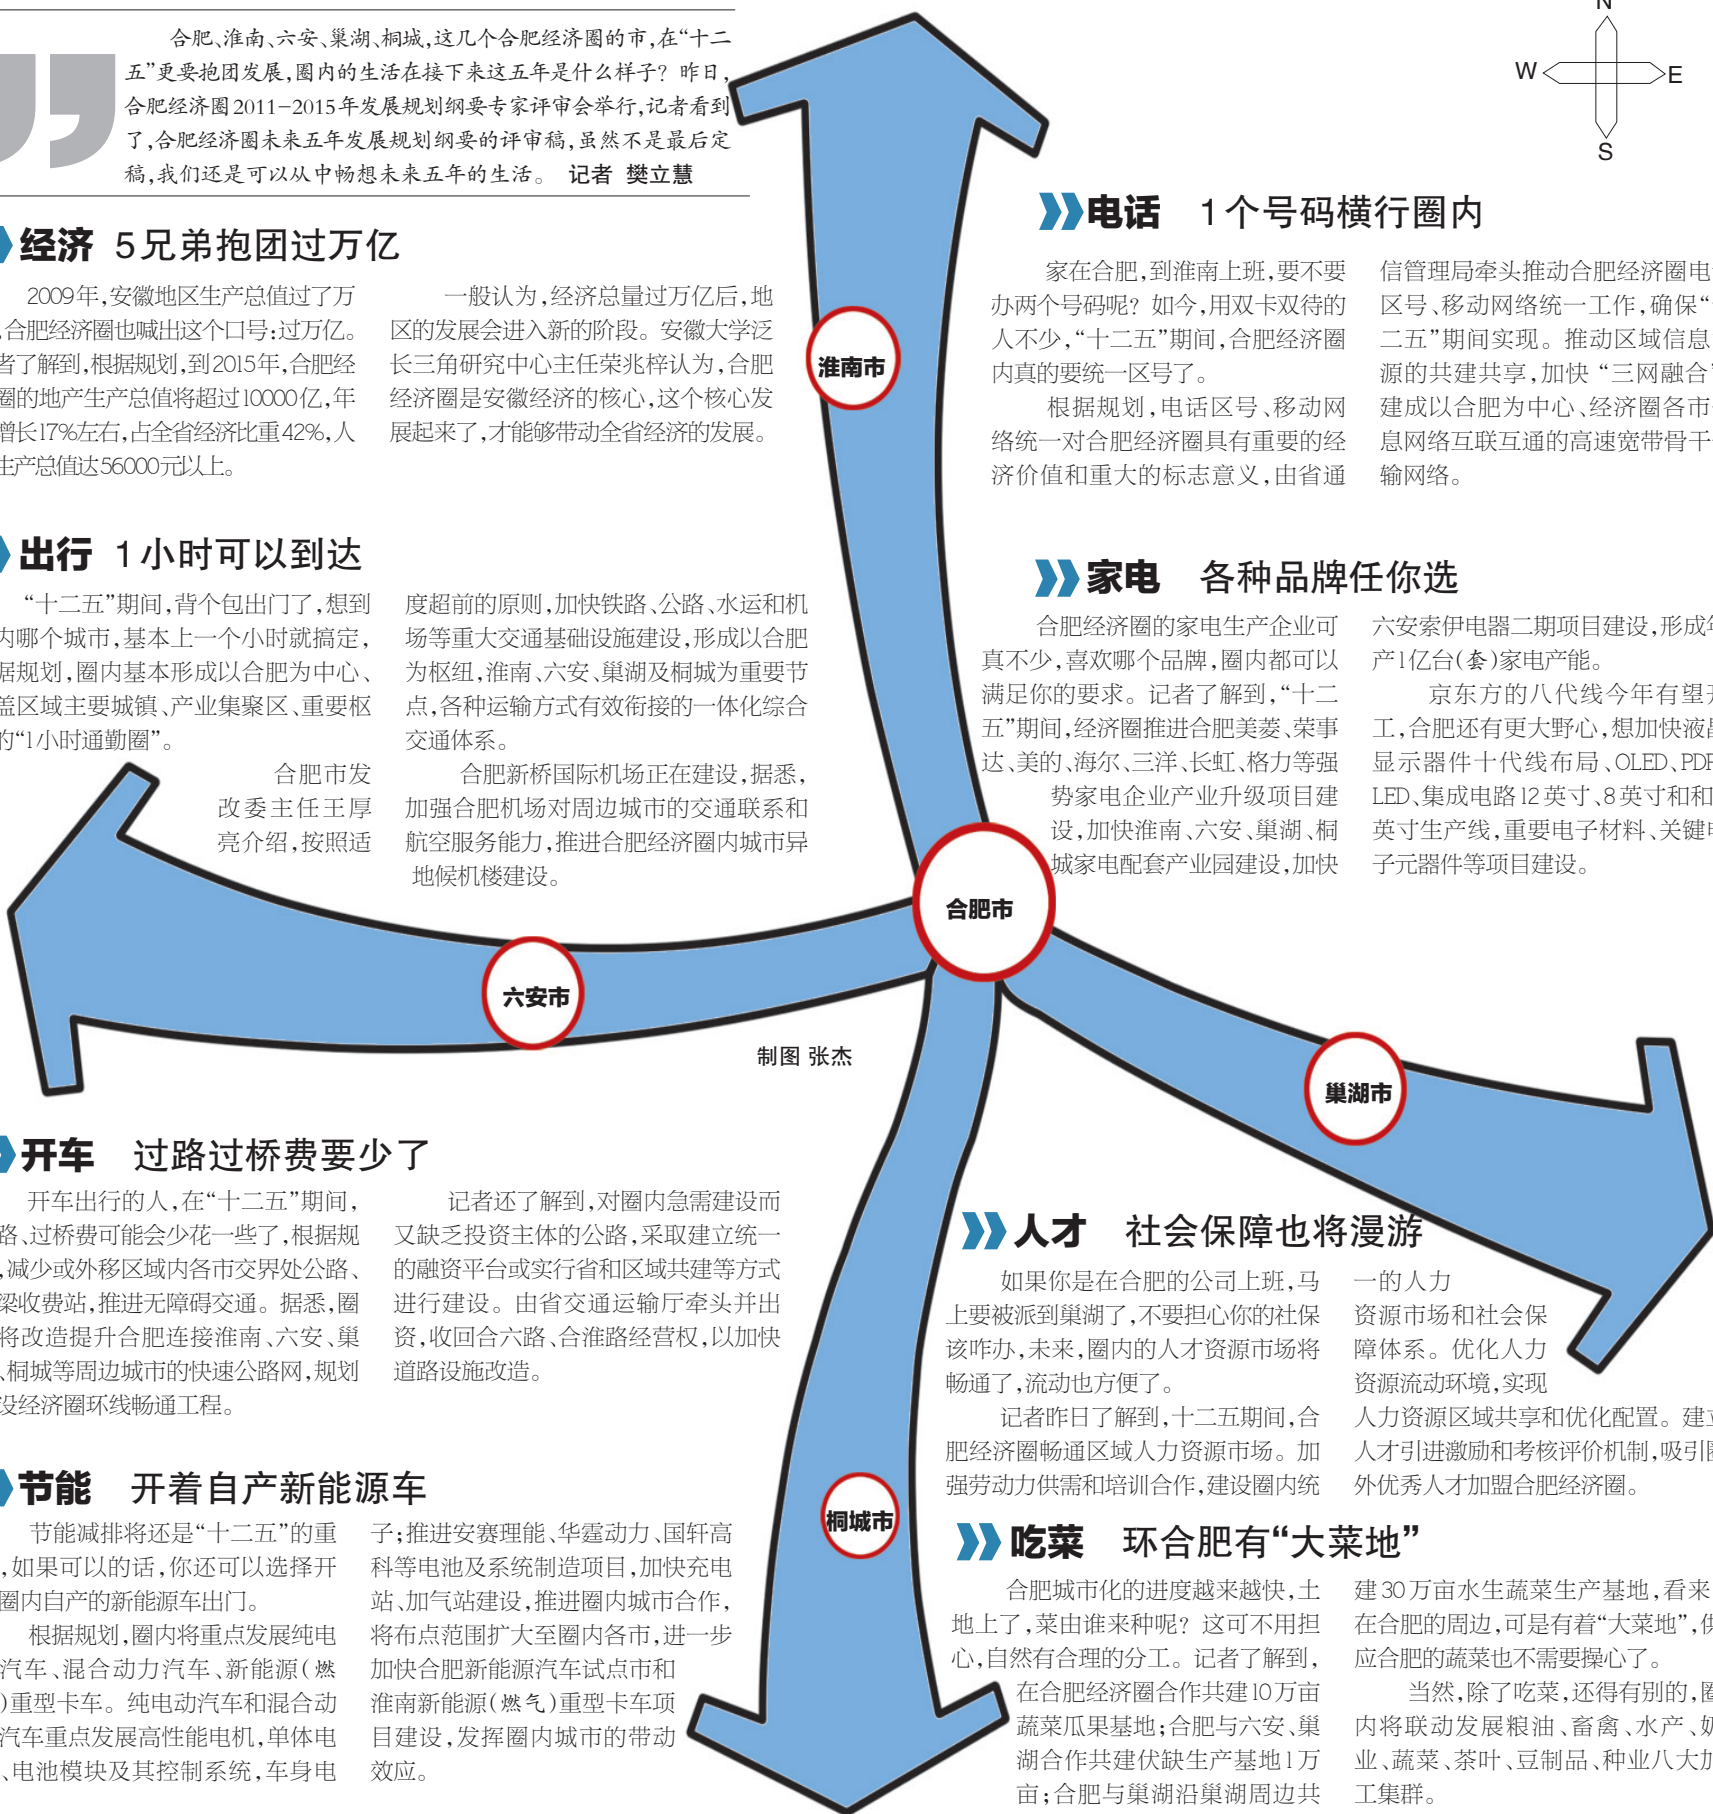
合肥、淮南、六安、巢湖、桐城，这几个合肥经济圈的市，在“十二五”更要抱团发展，圈内的生活在接下来这五年是什么样子？昨日，合肥经济圈2011-2015年发展规划纲要专家评审会举行，记者看到了，合肥经济圈未来五年发展规划纲要的评审稿，虽然不是最后定稿，我们还是可以从中畅想未来五年的生活。 记者 樊立慧

N
W E
S

经济 5兄弟抱团过万亿

2009年，安徽地区生产总值过了万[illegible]合肥经济圈也喊出这个口号：过万亿。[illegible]者了解，根据规划，到2015年，合肥经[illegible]圈的地产生产总值将超过10000亿，年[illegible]增长17%左右，占全省经济比重42%，人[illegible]生产总值达56000元以上。

一般认为，经济总量过万亿后，地区的发展会进入新的阶段。安徽大学泛长三角研究中心主任荣兆梓认为，合肥经济圈是安徽经济的核心，这个核心发展起来了，才能够带动全省经济的发展。

淮南市

电话 1个号码横行圈内

家在合肥，到淮南上班，要不要办两个号码呢？如今，用双卡双待的人不少，“十二五”期间，合肥经济圈内真的要统一区号了。

根据规划，电话区号、移动网络统一对合肥经济圈具有重要的经济价值和重大的标志意义，由省通信管理局牵头推动合肥经济圈电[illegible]区号、移动网络统一工作，确保“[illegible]二五”期间实现。推动区域信息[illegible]源的共建共享，加快“三网融合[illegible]建成以合肥为中心、经济圈各市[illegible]息网络互联互通的高速宽带骨干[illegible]输网络。

出行 1小时可以到达

“十二五”期间，背个包出门了，想到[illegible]内哪个城市，基本上一个小时就搞定，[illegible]据规划，圈内基本形成以合肥为中心、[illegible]盖区域主要城镇、产业集聚区、重要枢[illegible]的“1小时通勤圈”。

合肥市发改委主任王厚亮介绍，按照适度超前的原则，加快铁路、公路、水运和机场等重大交通基础设施建设，形成以合肥为枢纽，淮南、六安、巢湖及桐城为重要节点，各种运输方式有效衔接的一体化综合交通体系。

合肥新桥国际机场正在建设，据悉，加强合肥机场对周边城市的交通联系和航空服务能力，推进合肥经济圈内城市异地候机楼建设。

家电 各种品牌任你选

合肥经济圈的家电生产企业可真不少，喜欢哪个品牌，圈内都可以满足你的要求。记者了解到，“十二五”期间，经济圈推进合肥美菱、荣事达、美的、海尔、三洋、长虹、格力等强势家电企业产业升级项目建设，加快淮南、六安、巢湖、桐城家电配套产业园建设，加快六安索伊电器二期项目建设，形成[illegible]产1亿台(套)家电产能。

京东方的八代线今年有望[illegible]工，合肥还有更大野心，想加快液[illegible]显示器件十代线布局、OLED、PD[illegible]LED、集成电路12英寸、8英寸和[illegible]英寸生产线，重要电子材料、关键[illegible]子元器件等项目建设。

合肥市

六安市

制图 张杰

巢湖市

开车 过路过桥费要少了

开车出行的人，在“十二五”期间，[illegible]路、过桥费可能会少花一些了，根据规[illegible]，减少或外移区域内各市交界处公路、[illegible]梁收费站，推进无障碍交通。据悉，圈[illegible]将改造提升合肥连接淮南、六安、巢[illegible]、桐城等周边城市的快速公路网，规划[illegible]设经济圈环线畅通工程。

记者还了解到，对圈内急需建设而又缺乏投资主体的公路，采取建立统一的融资平台或实行省和区域共建等方式进行建设。由省交通运输厅牵头并出资，收回合六路、合淮路经营权，以加快道路设施改造。

人才 社会保障也将漫游

如果你是在合肥的公司上班，马上要被派到巢湖了，不要担心你的社保该咋办，未来，圈内的人才资源市场将畅通了，流动也方便了。

记者昨日了解到，十二五期间，合肥经济圈畅通区域人力资源市场。加强劳动力供需和培训合作，建设圈内统一的人力资源市场和社会保障体系。优化人力资源流动环境，实现人力资源区域共享和优化配置。建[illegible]人才引进激励和考核评价机制，吸引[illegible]外优秀人才加盟合肥经济圈。

节能 开着自产新能源车

节能减排将还是“十二五”的重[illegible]，如果可以的话，你还可以选择开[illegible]圈内自产的新能源车出门。

根据规划，圈内将重点发展纯电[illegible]汽车、混合动力汽车、新能源（燃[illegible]）重型卡车。纯电动汽车和混合动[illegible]汽车重点发展高性能电机，单体电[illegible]、电池模块及其控制系统，车身电子；推进安赛理能、华霆动力、国轩高科等电池及系统制造项目，加快充电站、加气站建设，推进圈内城市合作，将布点范围扩大至圈内各市，进一步加快合肥新能源汽车试点市和淮南新能源（燃气）重型卡车项目建设，发挥圈内城市的带动效应。

桐城市

吃菜 环合肥有“大菜地”

合肥城市化的进度越来越快，土地上了，菜由谁来种呢？这可不用担心，自然有合理的分工。记者了解到，在合肥经济圈合作共建10万亩蔬菜瓜果基地；合肥与六安、巢湖合作共建伏缺生产基地1万亩；合肥与巢湖沿巢湖周边共建30万亩水生蔬菜生产基地，看来在合肥的周边，可是有着“大菜地”，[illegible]应合肥的蔬菜也不需要操心了。

当然，除了吃菜，还得有别的，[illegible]内将联动发展粮油、畜禽、水产、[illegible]业、蔬菜、茶叶、豆制品、种业八大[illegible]工集群。